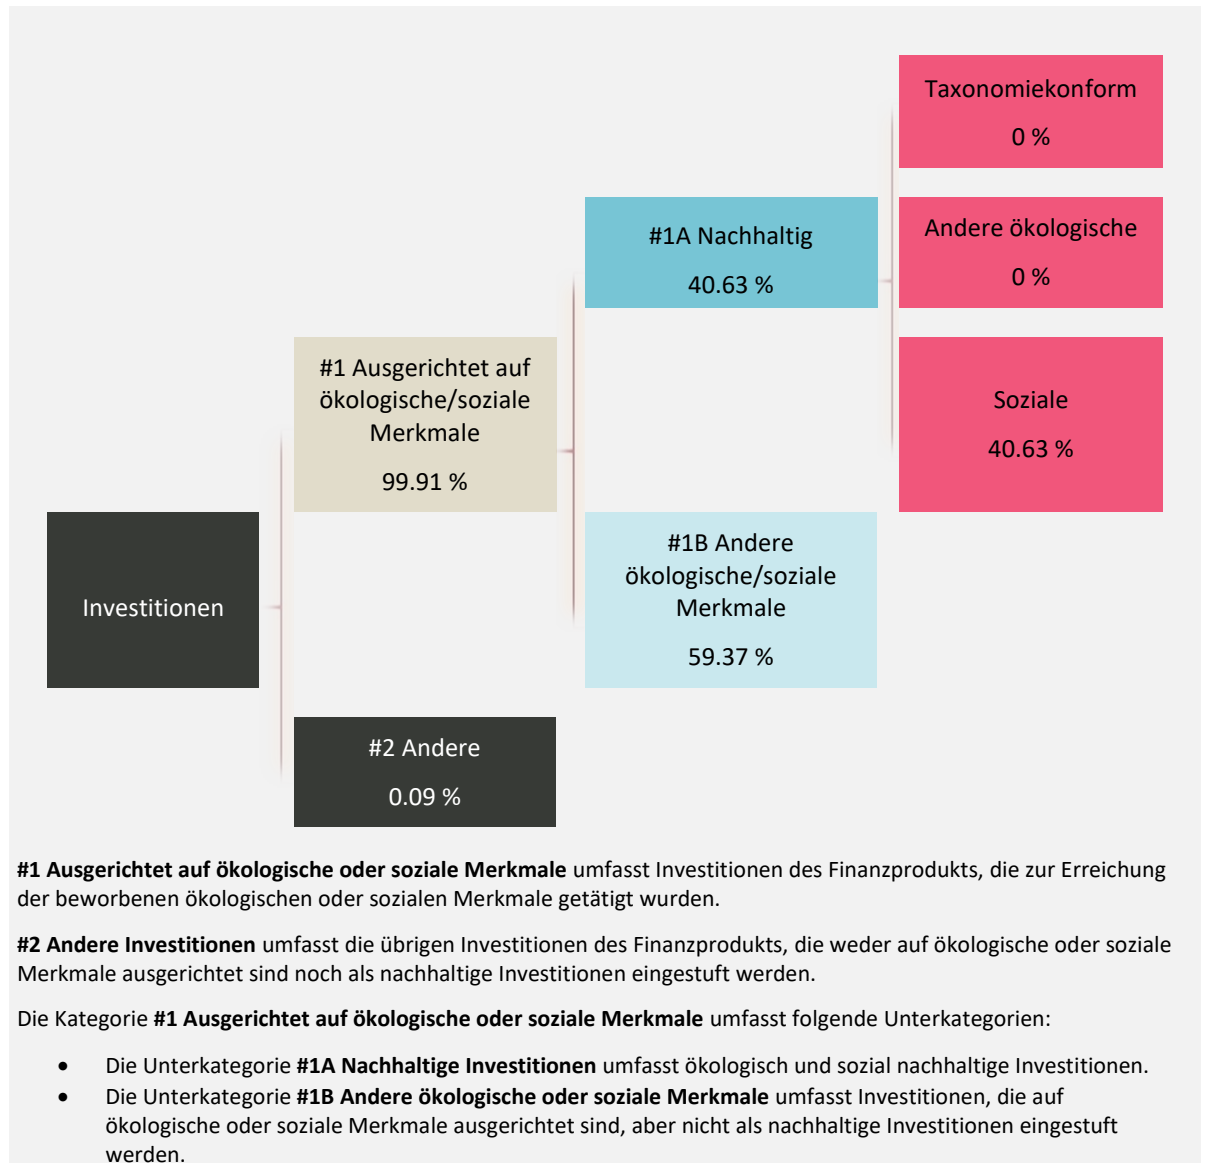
Taxonomiekonform
0 %

#1A Nachhaltig
40.63 %

Andere ökologische
0 %

#1 Ausgerichtet auf ökologische/soziale Merkmale
99.91 %

Soziale
40.63 %

Investitionen

#1B Andere ökologische/soziale Merkmale
59.37 %

#2 Andere
0.09 %

**#1 Ausgerichtet auf ökologische oder soziale Merkmale** umfasst Investitionen des Finanzprodukts, die zur Erreichung der beworbenen ökologischen oder sozialen Merkmale getätigt wurden.

**#2 Andere Investitionen** umfasst die übrigen Investitionen des Finanzprodukts, die weder auf ökologische oder soziale Merkmale ausgerichtet sind noch als nachhaltige Investitionen eingestuft werden.

Die Kategorie **#1 Ausgerichtet auf ökologische oder soziale Merkmale** umfasst folgende Unterkategorien:

- Die Unterkategorie **#1A Nachhaltige Investitionen** umfasst ökologisch und sozial nachhaltige Investitionen.
- Die Unterkategorie **#1B Andere ökologische oder soziale Merkmale** umfasst Investitionen, die auf ökologische oder soziale Merkmale ausgerichtet sind, aber nicht als nachhaltige Investitionen eingestuft werden.